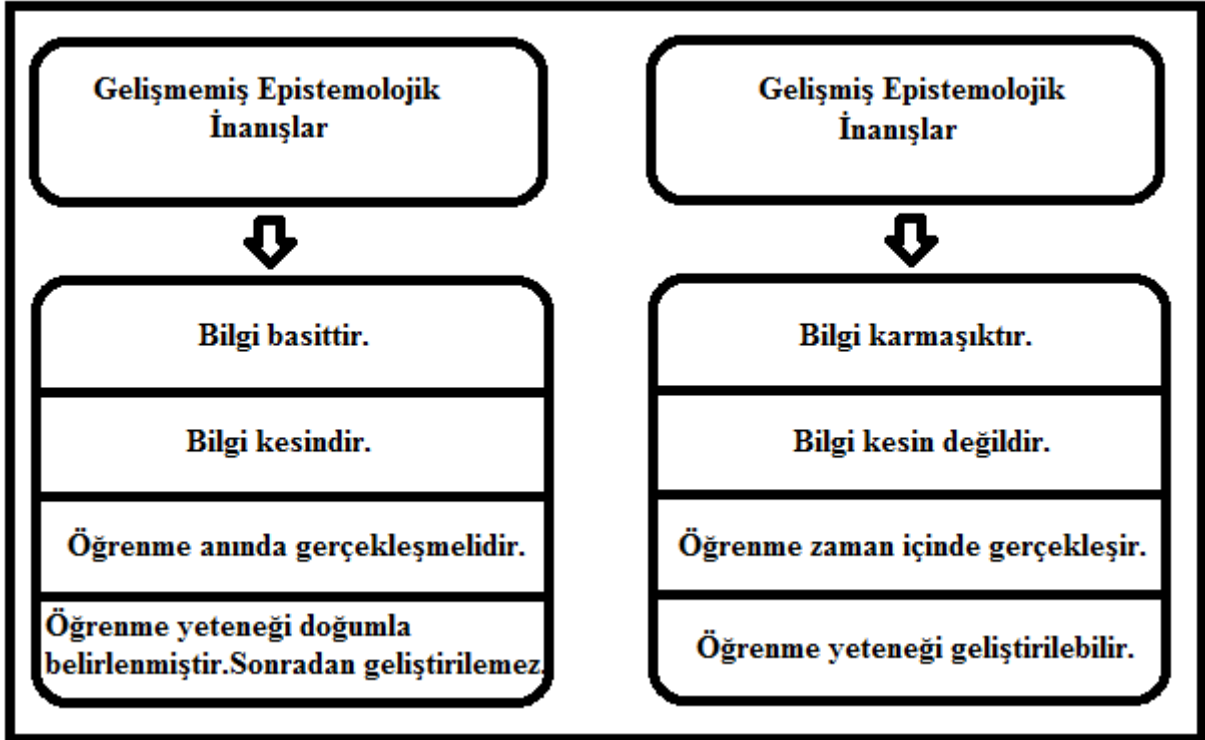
Gelişmemiş Epistemolojik İnanışlar

Bilgi basittir.

Bilgi kesindir.

Öğrenme anında gerçekleşmelidir.

Öğrenme yeteneği doğumla belirlenmiştir.Sonradan geliştirilemez.

Gelişmiş Epistemolojik İnanışlar

Bilgi karmaşıktır.

Bilgi kesin değildir.

Öğrenme zaman içinde gerçekleşir.

Öğrenme yeteneği geliştirilebilir.